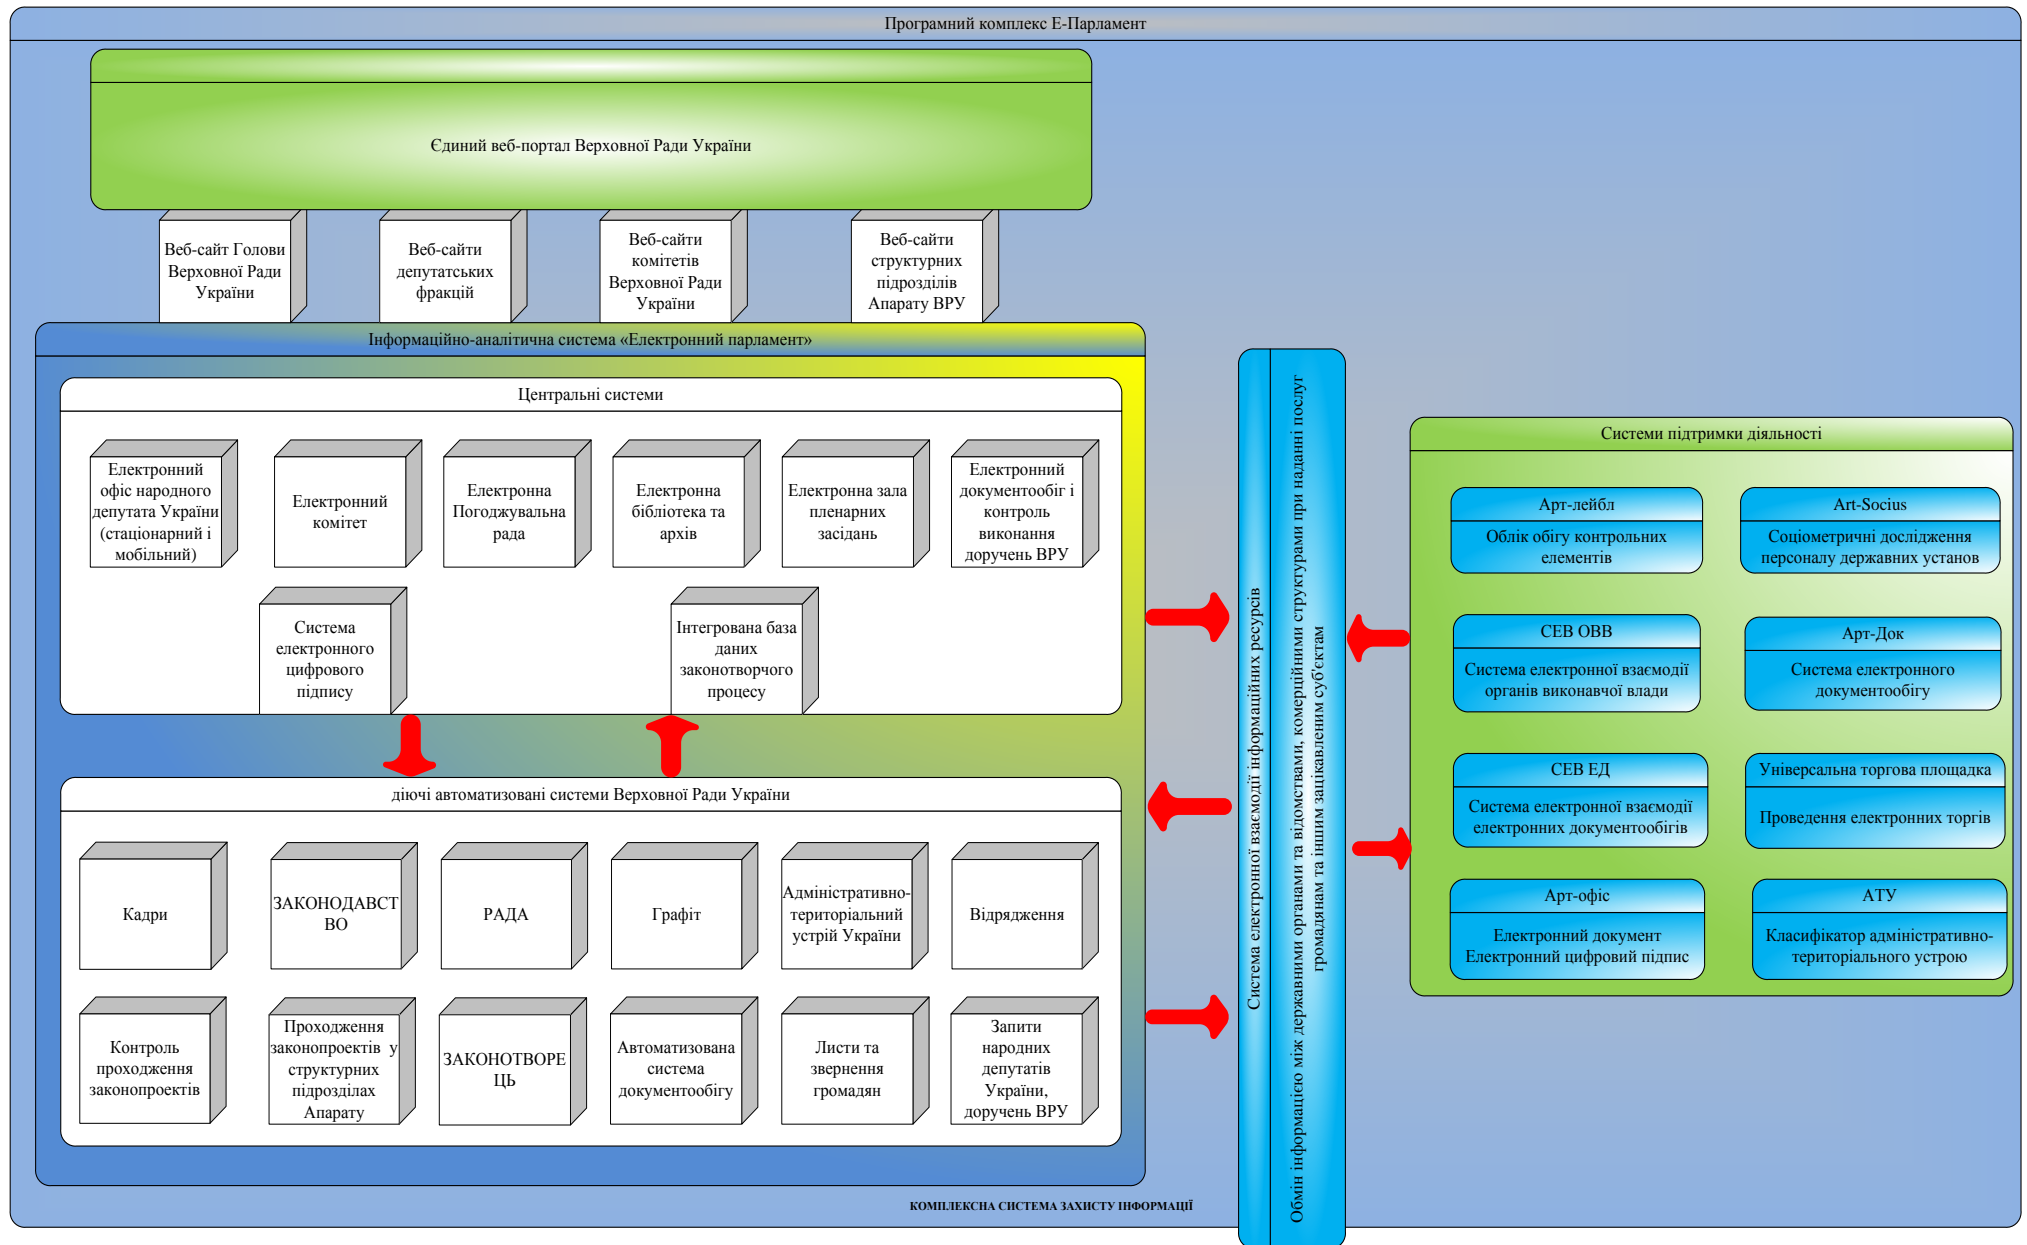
Програмний комплекс Е-Парламент

Єдиний веб-портал Верховної Ради України

Веб-сайт Голови Верховної Ради України

Веб-сайти депутатських фракцій

Веб-сайти комітетів Верховної Ради України

Веб-сайти структурних підрозділів Апарату ВРУ

Інформаційно-аналітична система «Електронний парламент»

Центральні системи

Електронний офіс народного депутата України (стаціонарний і мобільний)

Електронний комітет

Електронна Погоджувальна рада

Електронна бібліотека та архів

Електронна зала пленарних засідань

Електронний документообіг і контроль виконання доручень ВРУ

Система електронного цифрового підпису

Інтегрована база даних законотворчого процесу

діючі автоматизовані системи Верховної Ради України

Кадри

ЗАКОНОДАВСТВО

РАДА

Графіт

Адміністративно-територіальний устрій України

Відрядження

Контроль проходження законопроектів

Проходження законопроектів у структурних підрозділах Апарату

ЗАКОНОТВОРЕЦЬ

Автоматизована система документообігу

Листи та звернення громадян

Запити народних депутатів України, доручень ВРУ

Система електронної взаємодії інформаційних ресурсів

Обмін інформацією між державними органами та відомствами, комерційними структурами при наданні послуг громадянам та іншим зацікавленим суб'єктам

Системи підтримки діяльності

Арт-лейбл
Облік обігу контрольних елементів

Art-Socius
Соціометричні дослідження персоналу державних установ

СЕВ ОВВ
Система електронної взаємодії органів виконавчої влади

Арт-Док
Система електронного документообігу

СЕВ ЕД
Система електронної взаємодії електронних документообігів

Універсальна торгова площадка
Проведення електронних торгів

Арт-офіс
Електронний документ Електронний цифровий підпис

АТУ
Класифікатор адміністративно-територіального устрою

КОМПЛЕКСНА СИСТЕМА ЗАХИСТУ ІНФОРМАЦІЇ